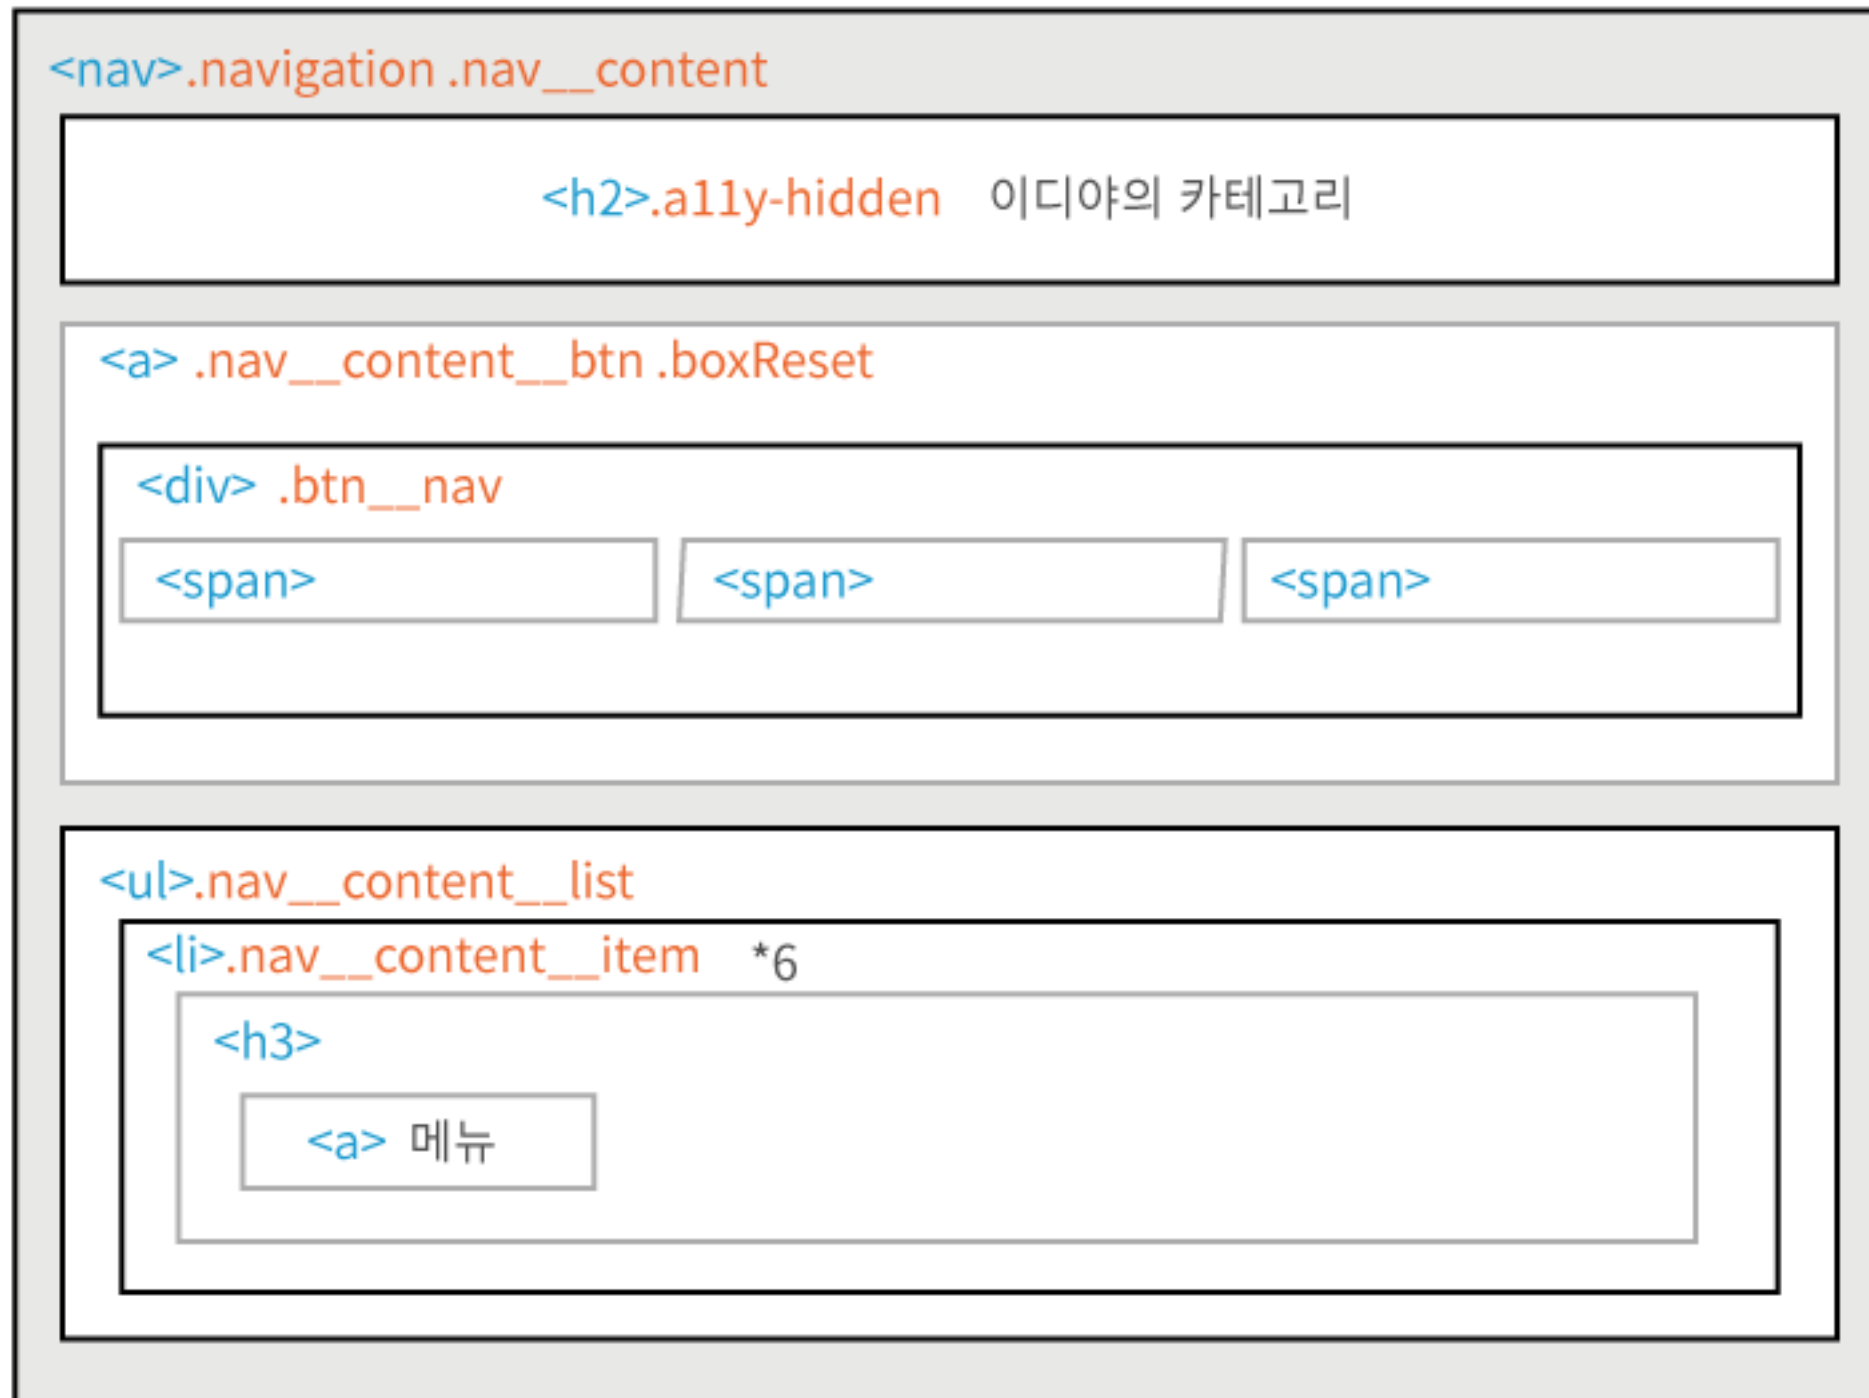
<nav>.navigation .nav__content

<h2>.a11y-hidden 이디야의 카테고리

<a> .nav__content__btn .boxReset

<div> .btn__nav

<span>

<span>

<span>

<ul>.nav__content__list

<li>.nav__content__item *6

<h3>

<a> 메뉴